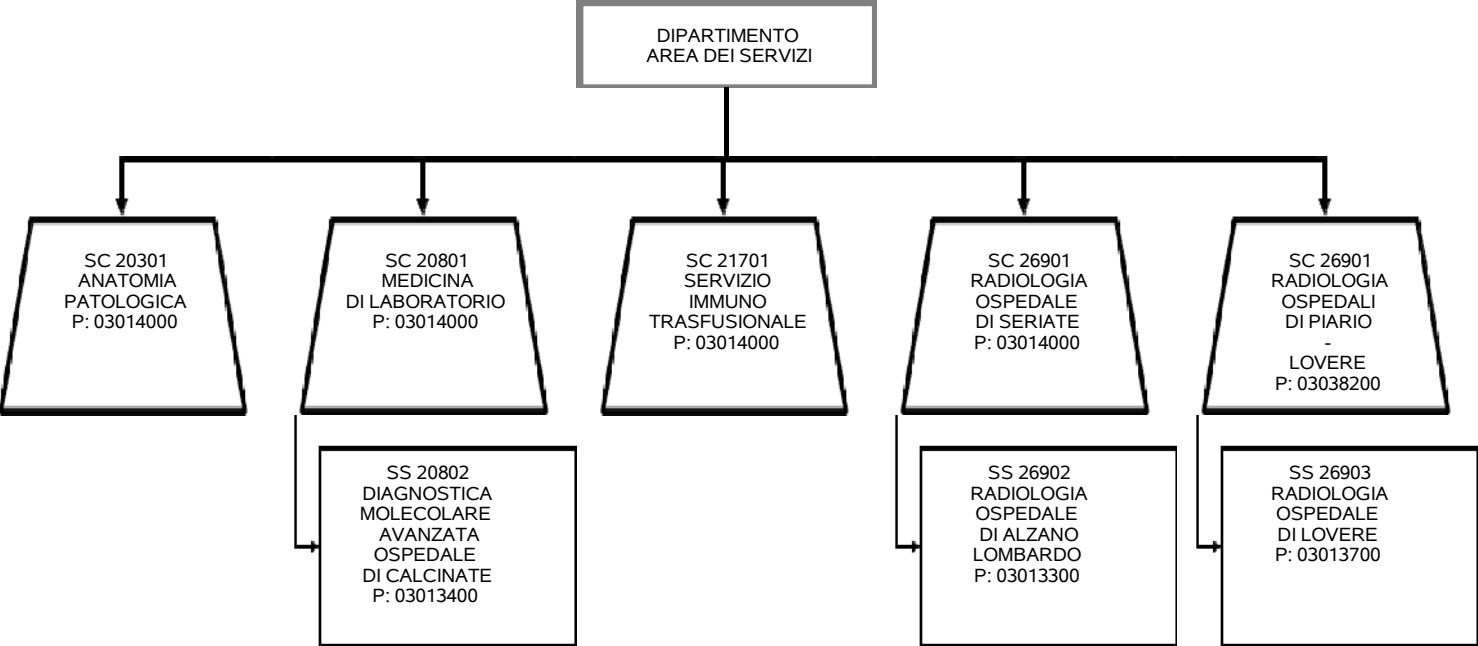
DIPARTIMENTO
AREA DEI SERVIZI

SC 20301
ANATOMIA
PATOLOGICA
P: 03014000

SC 20801
MEDICINA
DI LABORATORIO
P: 03014000

SS 20802
DIAGNOSTICA
MOLECOLARE
AVANZATA
OSPEDALE
DI CALCINATE
P: 03013400

SC 21701
SERVIZIO
IMMUNO
TRASFUSIONALE
P: 03014000

SC 26901
RADIOLOGIA
OSPEDALE
DI SERIATE
P: 03014000

SS 26902
RADIOLOGIA
OSPEDALE
DI ALZANO
LOMBARDO
P: 03013300

SC 26901
RADIOLOGIA
OSPEDALI
DI PIARIO
-
LOVERE
P: 03038200

SS 26903
RADIOLOGIA
OSPEDALE
DI LOVERE
P: 03013700